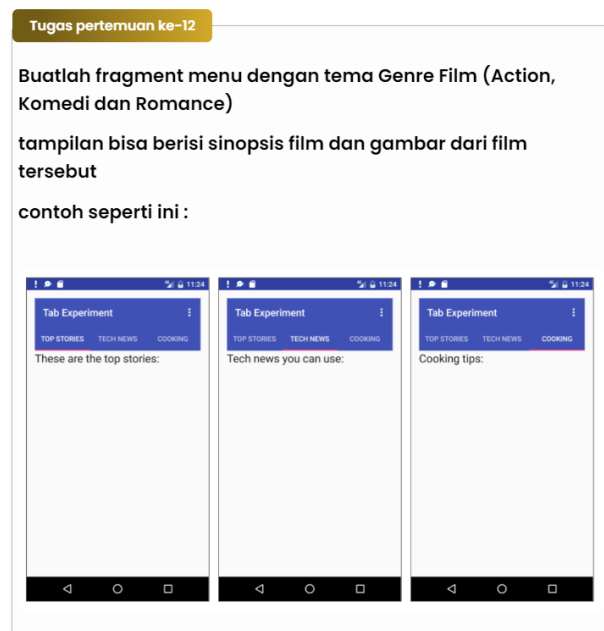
Tugas pertemuan ke-12

Buatlah fragment menu dengan tema Genre Film (Action, Komedi dan Romance)

tampilan bisa berisi sinopsis film dan gambar dari film tersebut

contoh seperti ini :

11:24

Tab Experiment

TOP STORIES TECH NEWS COOKING

These are the top stories:

11:24

Tab Experiment

TOP STORIES TECH NEWS COOKING

Tech news you can use:

11:24

Tab Experiment

TOP STORIES TECH NEWS COOKING

Cooking tips: